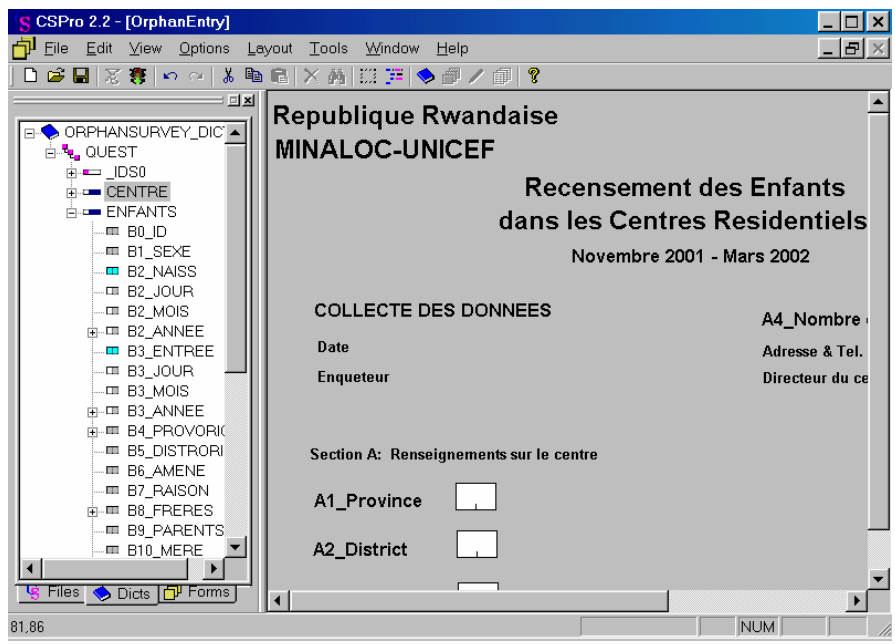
CSPro 2.2 - [OrphanEntry]

File Edit View Options Layout Tools Window Help

ORPHANSURVEY_DICT
QUEST
_IDS0
CENTRE
ENFANTS
B0_ID
B1_SEXE
B2_NAISS
B2_JOUR
B2_MOIS
B2_ANNEE
B3_ENTREE
B3_JOUR
B3_MOIS
B3_ANNEE
B4_PROVORI
B5_DISTRORI
B6_AMENE
B7_RAISON
B8_FRERES
B9_PARENTS
B10_MERE

Files Dicts Forms

Republique Rwandaise
MINALOC-UNICEF

Recensement des Enfants
dans les Centres Residentiels

Novembre 2001 - Mars 2002

COLLECTE DES DONNEES

Date

Enqueteur

A4_Nombre

Adresse & Tel.

Directeur du ce

Section A: Renseignements sur le centre

A1_Province

A2_District

81,86

NUM